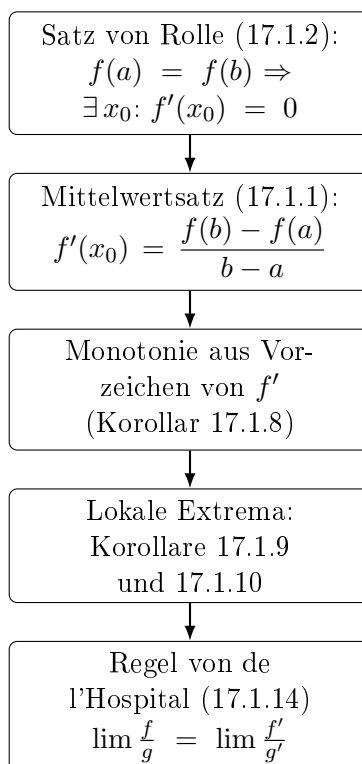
Satz von Rolle (17.1.2):
$f(a) = f(b) \Rightarrow$
$\exists\, x_0$: $f'(x_0) = 0$

Mittelwertsatz (17.1.1):
$f'(x_0) = \frac{f(b) - f(a)}{b - a}$

Monotonie aus Vorzeichen von $f'$
(Korollar 17.1.8)

Lokale Extrema:
Korollare 17.1.9
und 17.1.10

Regel von de l'Hospital (17.1.14)
$\lim \frac{f}{g} = \lim \frac{f'}{g'}$